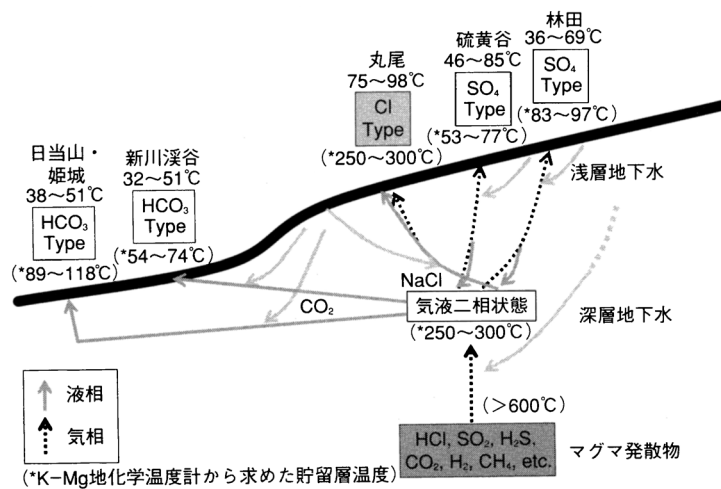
林田
36～69℃
$SO_4$ Type
(*83～97℃)

硫黄谷
46～85℃
$SO_4$ Type
(*53～77℃)

丸尾
75～98℃
Cl Type
(*250～300℃)

新川渓谷
32～51℃
$HCO_3$ Type
(*54～74℃)

日当山・姫城
38～51℃
$HCO_3$ Type
(*89～118℃)

浅層地下水

NaCl
$CO_2$
気液二相状態
(*250～300℃)

深層地下水

液相
気相

(＞600℃)

HCl, $SO_2$, $H_2S$, $CO_2$, $H_2$, $CH_4$, etc.

マグマ発散物

(*K-Mg地化学温度計から求めた貯留層温度)